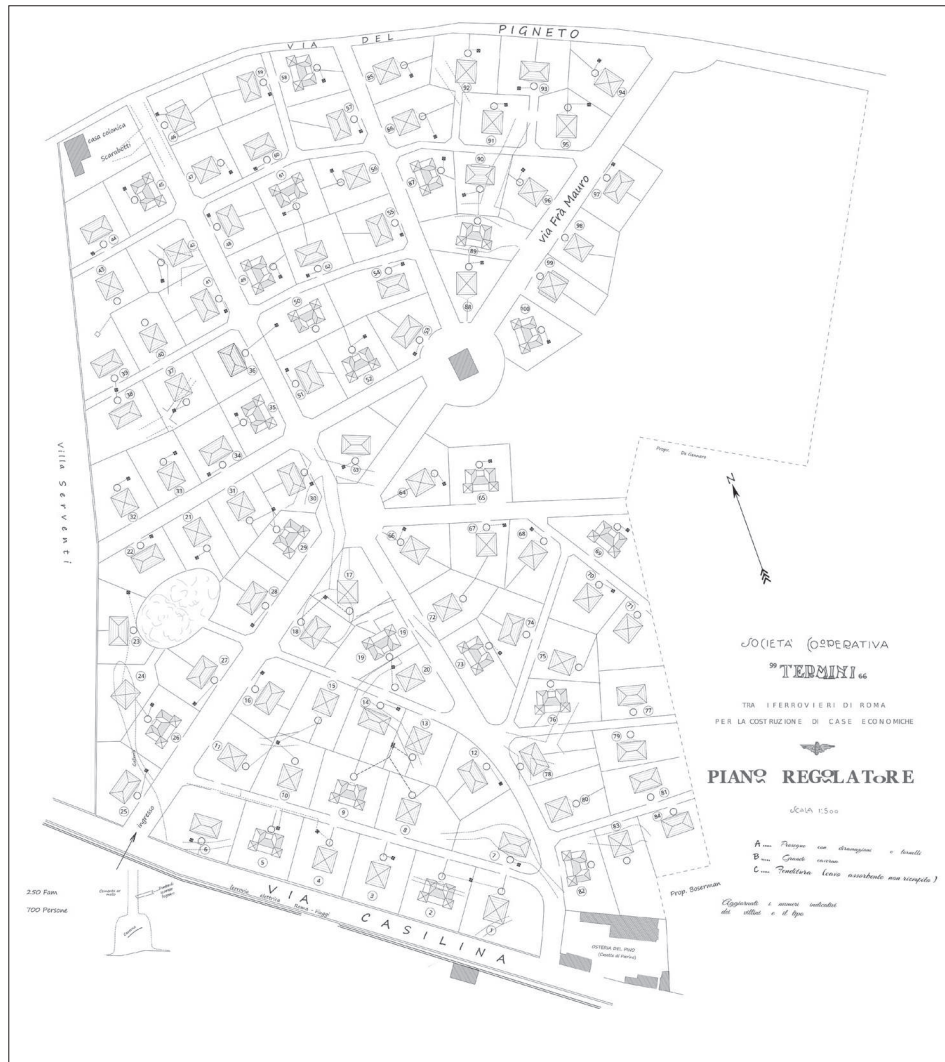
VIA DEL PIGNETO

casa colonica
Scarabotti

via Fra Mauro

Villa Serventi

Prop. De Gennaro

SOCIETA' COOPERATIVA
"TERMINI"
TRA I FERROVIERI DI ROMA
PER LA COSTRUZIONE DI CASE ECONOMICHE

PIANO REGOLATORE

SCALA 1:500

A.... Fognatura con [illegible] e tombini
B.... Grande caverna
C.... Fognatura (cava assorbente non riempita)

Aggiornati i numeri indicativi dei villini e il tipo

Prop. Boserman

OSTERIA DEL PINO
(Castello di Pietra)

VIA CASILINA

Ingresso

250 Fam
700 Persone

59 58 85 92 93 94 46 57 86 91 95 60 56 87 90 96 97 65 55 89 98 44 53 54 99 43 41 42 88 100 40 39 37 36 50 52 38 35 51 33 34 63 64 65 32 31 30 22 21 29 66 67 68 69 70 28 17 71 72 74 18 19 73 75 23 27 20 24 16 15 14 13 76 77 26 11 10 9 12 78 79 80 81 8 25 6 5 4 3 2 7 83 84 82 1